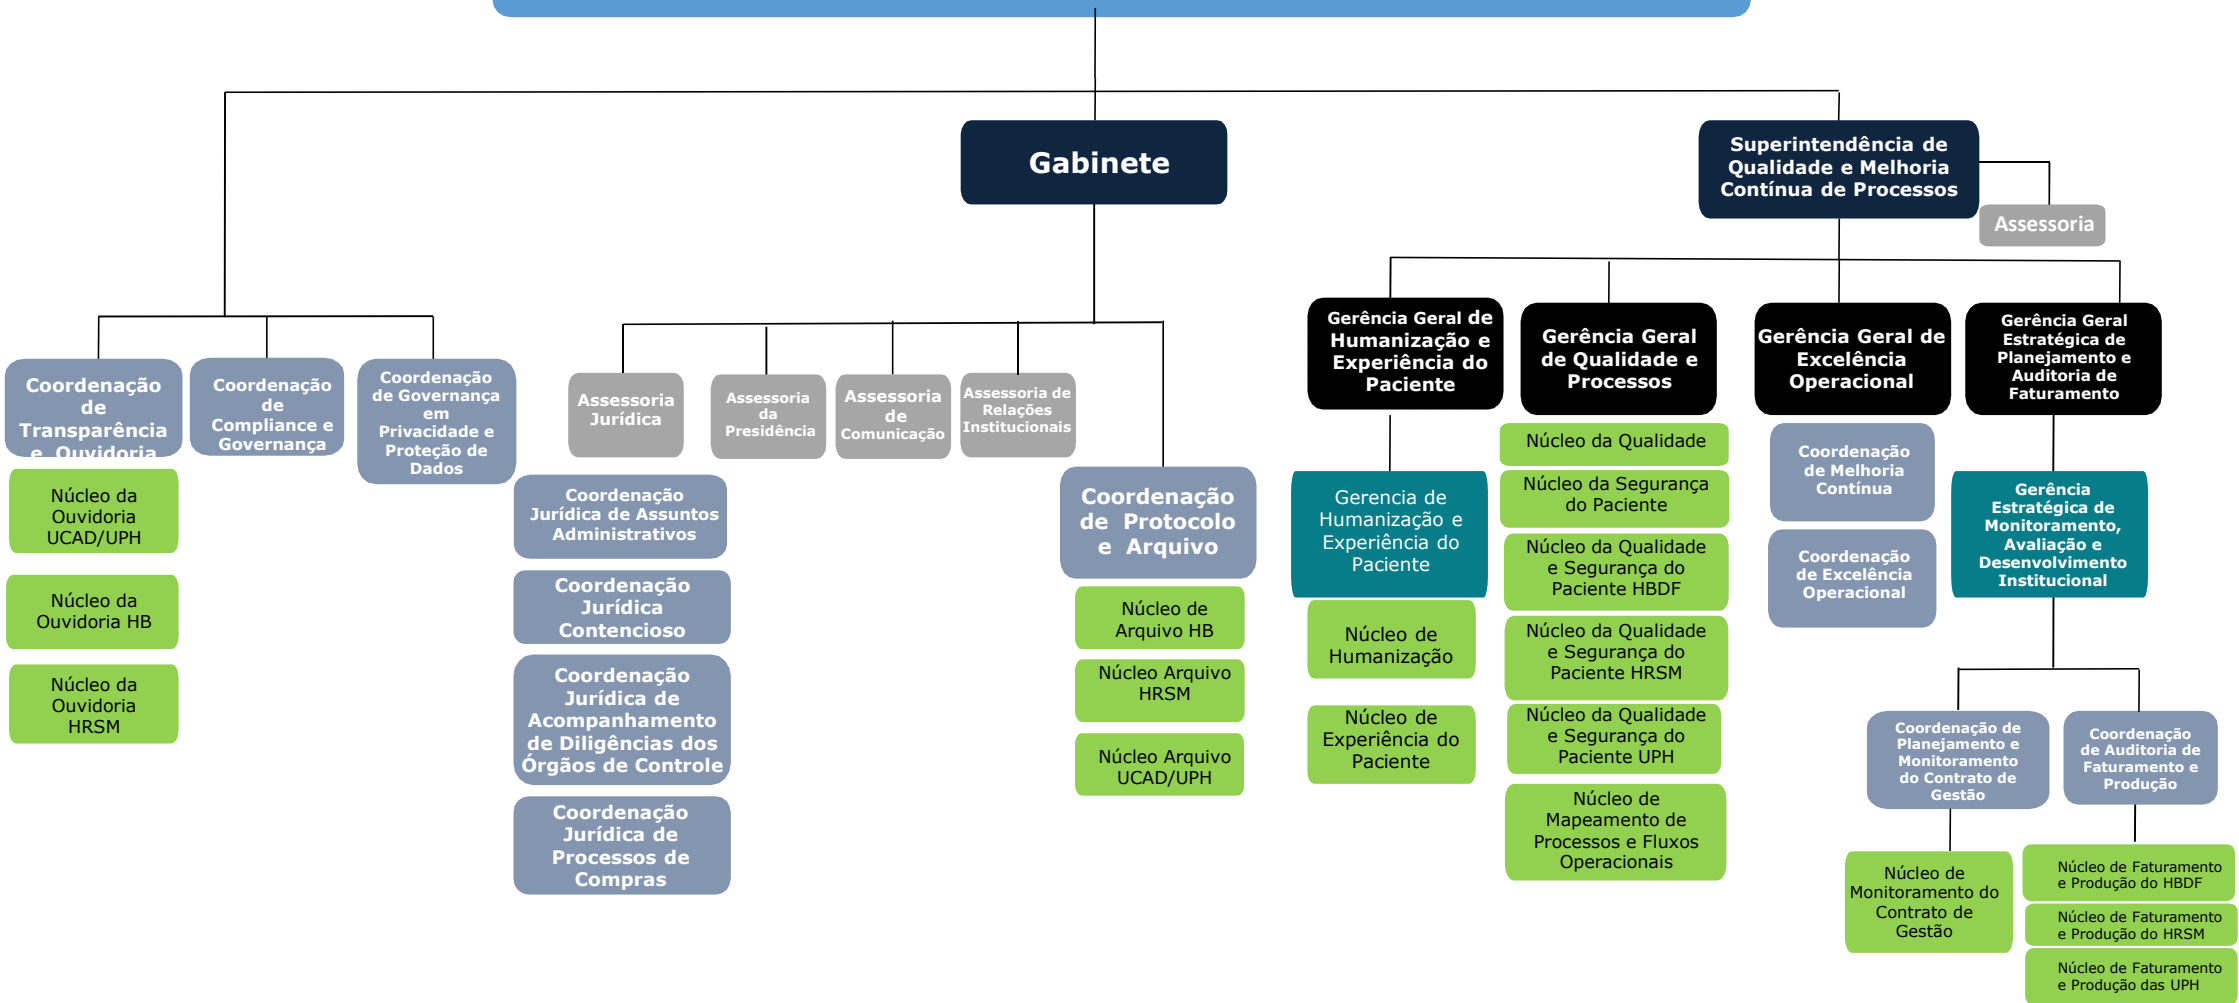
Gabinete

Superintendência de Qualidade e Melhoria Contínua de Processos

Assessoria

Coordenação de Transparência e Ouvidoria

Núcleo da Ouvidoria UCAD/UPH

Núcleo da Ouvidoria HB

Núcleo da Ouvidoria HRSM

Coordenação de Compliance e Governança

Coordenação de Governança em Privacidade e Proteção de Dados

Assessoria Jurídica

Assessoria da Presidência

Assessoria de Comunicação

Assessoria de Relações Institucionais

Coordenação Jurídica de Assuntos Administrativos

Coordenação Jurídica Contencioso

Coordenação Jurídica de Acompanhamento de Diligências dos Órgãos de Controle

Coordenação Jurídica de Processos de Compras

Coordenação de Protocolo e Arquivo

Núcleo de Arquivo HB

Núcleo Arquivo HRSM

Núcleo Arquivo UCAD/UPH

Gerência Geral de Humanização e Experiência do Paciente

Gerencia de Humanização e Experiência do Paciente

Núcleo de Humanização

Núcleo de Experiência do Paciente

Gerência Geral de Qualidade e Processos

Núcleo da Qualidade

Núcleo da Segurança do Paciente

Núcleo da Qualidade e Segurança do Paciente HBDF

Núcleo da Qualidade e Segurança do Paciente HRSM

Núcleo da Qualidade e Segurança do Paciente UPH

Núcleo de Mapeamento de Processos e Fluxos Operacionais

Gerência Geral de Excelência Operacional

Coordenação de Melhoria Contínua

Coordenação de Excelência Operacional

Gerência Geral Estratégica de Planejamento e Auditoria de Faturamento

Gerência Estratégica de Monitoramento, Avaliação e Desenvolvimento Institucional

Coordenação de Planejamento e Monitoramento do Contrato de Gestão

Núcleo de Monitoramento do Contrato de Gestão

Coordenação de Auditoria de Faturamento e Produção

Núcleo de Faturamento e Produção do HBDF

Núcleo de Faturamento e Produção do HRSM

Núcleo de Faturamento e Produção das UPH